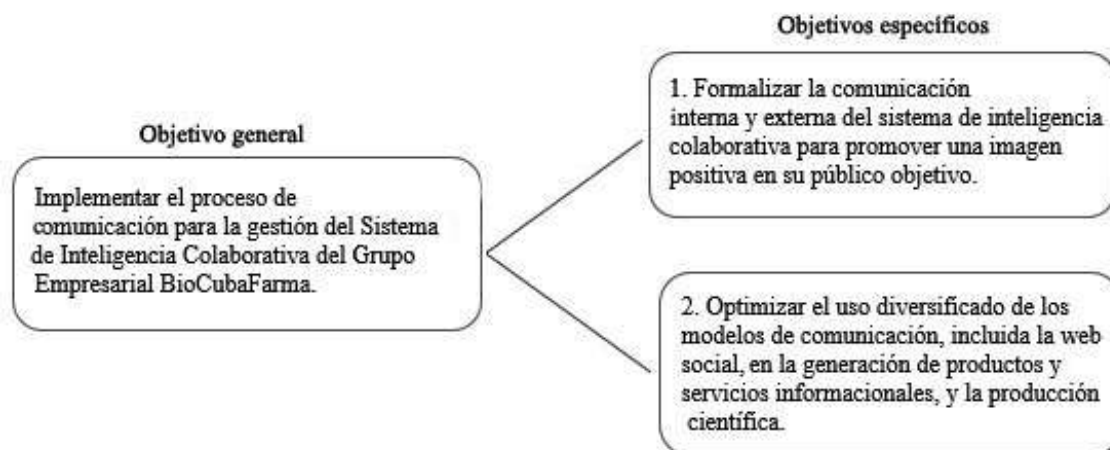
Objetivo general

Implementar el proceso de comunicación para la gestión del Sistema de Inteligencia Colaborativa del Grupo Empresarial BioCubaFarma.

Objetivos específicos

1. Formalizar la comunicación interna y externa del sistema de inteligencia colaborativa para promover una imagen positiva en su público objetivo.

2. Optimizar el uso diversificado de los modelos de comunicación, incluida la web social, en la generación de productos y servicios informacionales, y la producción científica.